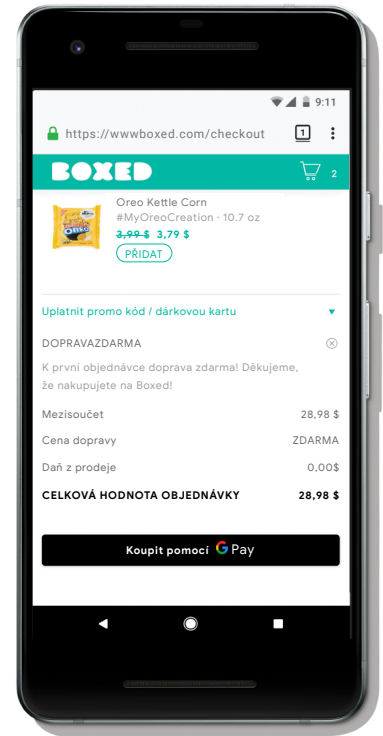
9:11

https://wwwboxed.com/checkout

1

BOXED

2

Oreo Kettle Corn

#MyOreoCreation · 10.7 oz

~~3,99 $~~ 3,79 $

PŘIDAT

Uplatnit promo kód / dárkovou kartu

DOPRAVAZDARMA

K první objednávce doprava zdarma! Děkujeme, že nakupujete na Boxed!

| | |
|---|---|
| Mezisoučet | 28,98 $ |
| Cena dopravy | ZDARMA |
| Daň z prodeje | 0,00$ |
| CELKOVÁ HODNOTA OBJEDNÁVKY | 28,98 $ |

Koupit pomocí G Pay